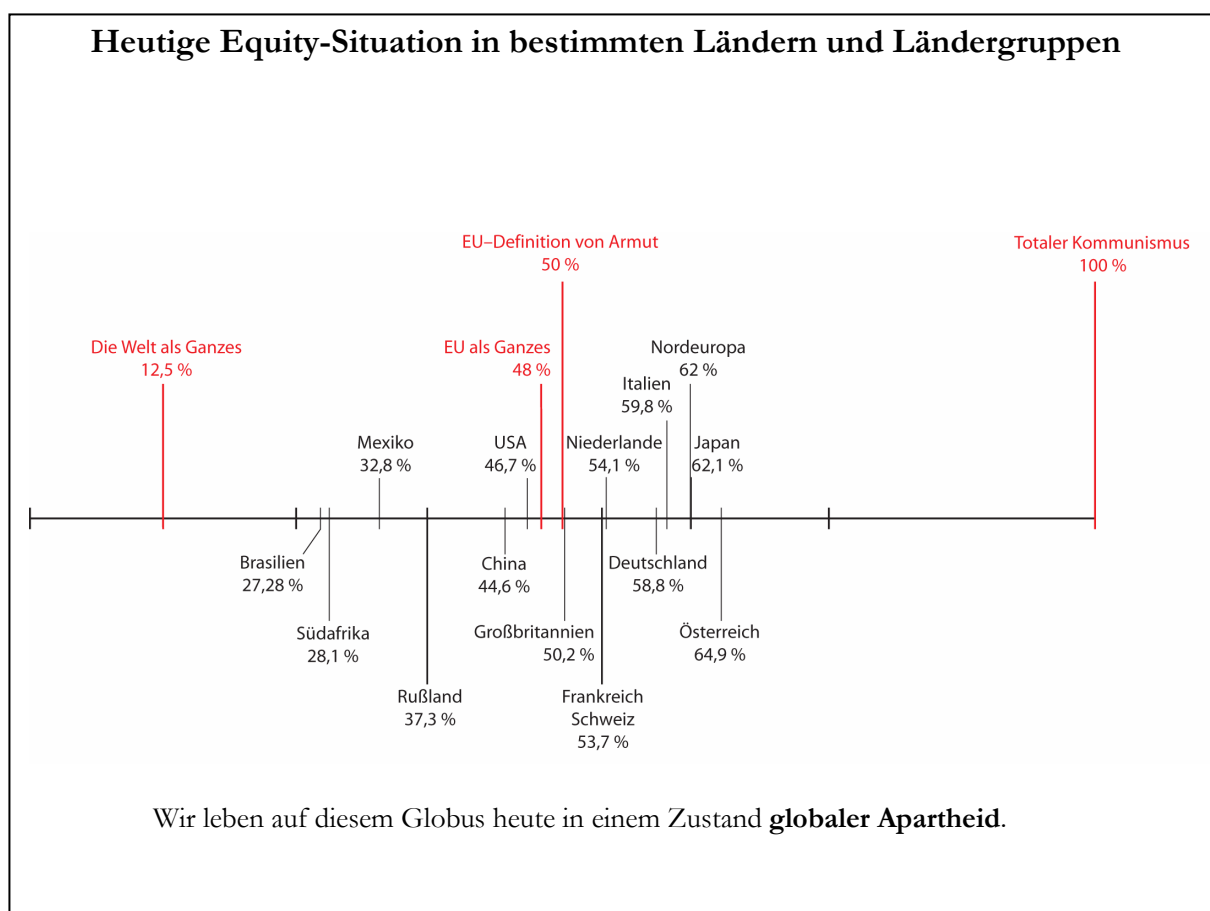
Heutige Equity-Situation in bestimmten Ländern und Ländergruppen

EU–Definition von Armut
50 %

Totaler Kommunismus
100 %

Die Welt als Ganzes
12,5 %

EU als Ganzes
48 %

Nordeuropa
62 %

Italien
59,8 %

Mexiko
32,8 %

USA
46,7 %

Niederlande
54,1 %

Japan
62,1 %

Brasilien
27,28 %

China
44,6 %

Deutschland
58,8 %

Südafrika
28,1 %

Großbritannien
50,2 %

Österreich
64,9 %

Rußland
37,3 %

Frankreich
Schweiz
53,7 %

Wir leben auf diesem Globus heute in einem Zustand **globaler Apartheid**.